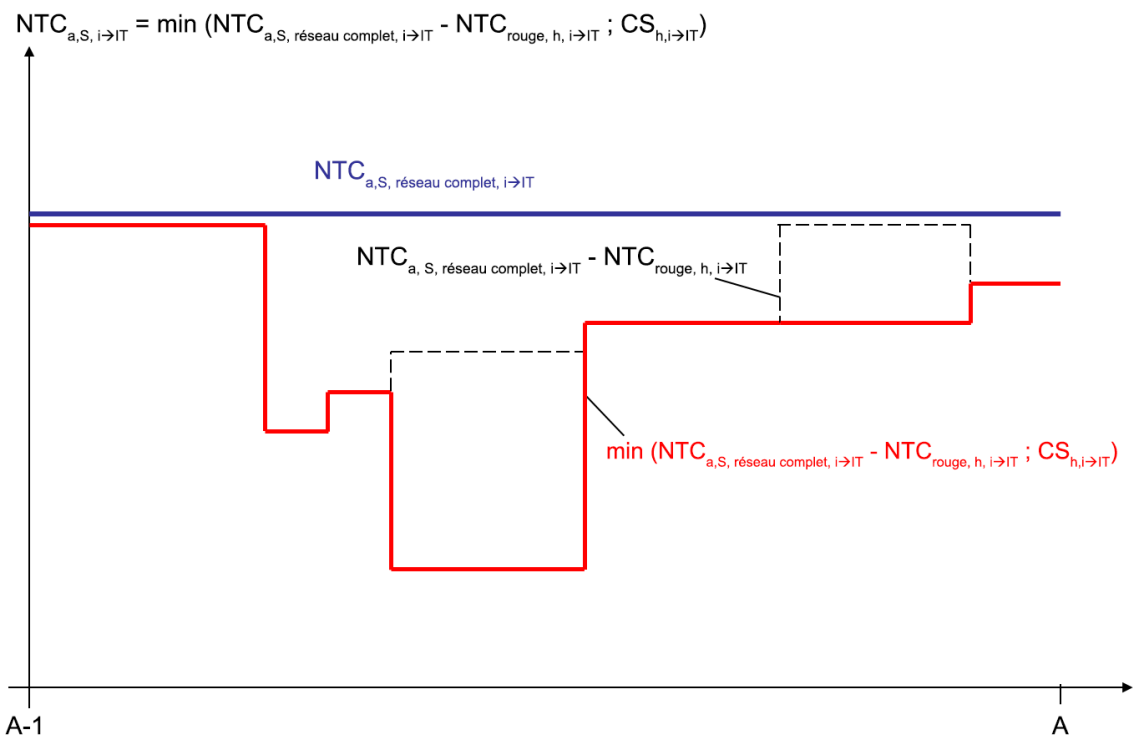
$NTC_{a,S,\ i\rightarrow IT} = \min (NTC_{a,S,\ réseau\ complet,\ i\rightarrow IT} - NTC_{rouge,\ h,\ i\rightarrow IT}\ ;\ CS_{h,i\rightarrow IT})$

$NTC_{a,S,\ réseau\ complet,\ i\rightarrow IT}$

$NTC_{a,\ S,\ réseau\ complet,\ i\rightarrow IT} - NTC_{rouge,\ h,\ i\rightarrow IT}$

$\min (NTC_{a,S,\ réseau\ complet,\ i\rightarrow IT} - NTC_{rouge,\ h,\ i\rightarrow IT}\ ;\ CS_{h,i\rightarrow IT})$

A-1

A